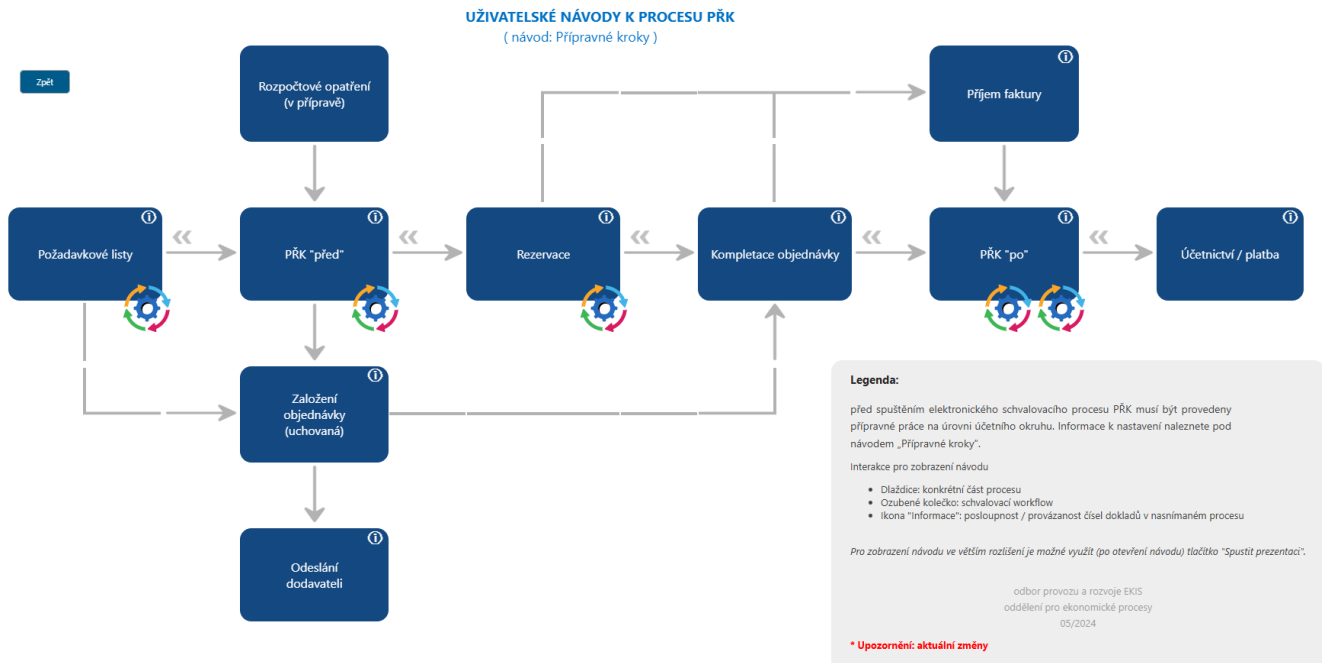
UŽIVATELSKÉ NÁVODY K PROCESU PŘK
( návod: Přípravné kroky )

Zpět

Rozpočtové opatření (v přípravě)

Příjem faktury

Požadavkové listy

PŘK "před"

Rezervace

Kompletace objednávky

PŘK "po"

Účetnictví / platba

Založení objednávky (uchovaná)

Odeslání dodavateli

Legenda:

před spuštěním elektronického schvalovacího procesu PŘK musí být provedeny přípravné práce na úrovni účetního okruhu. Informace k nastavení naleznete pod návodem „Přípravné kroky".

Interakce pro zobrazení návodu

- Dlaždice: konkrétní část procesu
- Ozubené kolečko: schvalovací workflow
- Ikona "Informace": posloupnost / provázanost čísel dokladů v nasnímaném procesu

Pro zobrazení návodu ve větším rozlišení je možné využít (po otevření návodu) tlačítko "Spustit prezentaci".

odbor provozu a rozvoje EKIS
oddělení pro ekonomické procesy
05/2024

* Upozornění: aktuální změny